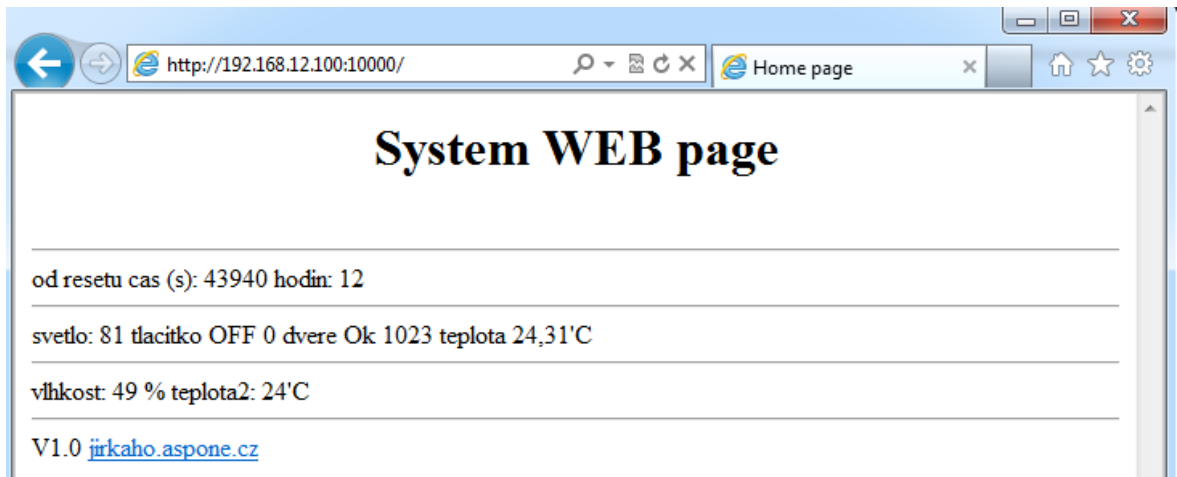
http://192.168.12.100:10000/

Home page

System WEB page

od resetu cas (s): 43940 hodin: 12

svetlo: 81 tlacitko OFF 0 dvere Ok 1023 teplota 24,31'C

vlhkost: 49 % teplota2: 24'C

V1.0 jirkaho.aspone.cz